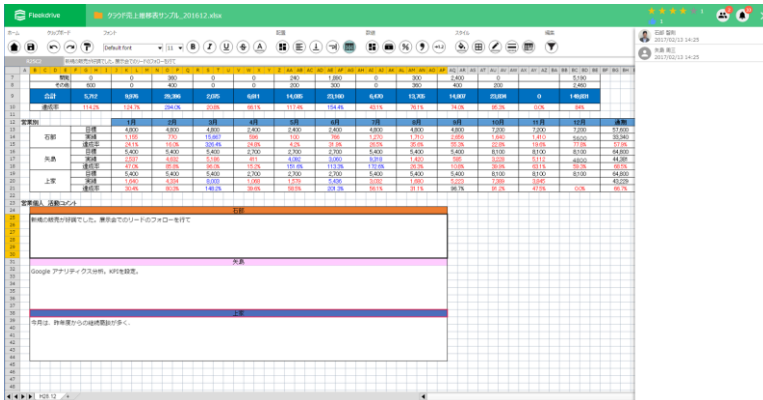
Fleekdrive

クラウド売上推移表サンプル_201612.xlsx

ホーム　クリップボード　フォント　配置　数値　スタイル　編集

Default font　11

石田 聡司
2017/02/13 14:25

矢島 英三
2017/02/13 14:25

K25C1

| | 1月 | 2月 | 3月 | 4月 | 5月 | 6月 | 7月 | 8月 | 9月 | 10月 | 11月 | 12月 | 通期 |
|---|---|---|---|---|---|---|---|---|---|---|---|---|---|
| 開拓 | 0 | 0 | 360 | 0 | 0 | 240 | 1,680 | 0 | 300 | 2,400 | 0 | | 5,130 |
| その他 | 600 | 0 | 400 | 0 | 0 | 200 | 300 | 0 | 300 | 400 | 200 | | 2,480 |
| 合計 | 5,757 | 9,976 | 29,386 | 2,015 | 6,011 | 14,085 | 23,160 | 6,670 | 13,705 | 14,887 | 23,604 | 0 | 149,601 |
| | 114.2% | 124.7% | 294.0% | 20.8% | 66.1% | 117.4% | 154.4% | 43.1% | 76.1% | 74.0% | 85.3% | 0.0% | 89% |

営業別

| | | 1月 | 2月 | 3月 | 4月 | 5月 | 6月 | 7月 | 8月 | 9月 | 10月 | 11月 | 12月 | 通期 |
|---|---|---|---|---|---|---|---|---|---|---|---|---|---|---|
| 石田 | 目標 | 4,800 | 4,800 | 4,800 | 2,400 | 2,400 | 2,400 | 4,800 | 4,800 | 4,800 | 7,200 | 7,200 | 7,200 | 57,600 |
| | 実績 | 1,155 | 770 | 15,667 | 596 | 100 | 766 | 1,270 | 1,710 | 2,656 | 1,640 | 1,410 | 5600 | 33,340 |
| | 達成率 | 24.1% | 16.0% | 326.4% | 24.8% | 4.2% | 31.9% | 26.5% | 35.6% | 55.3% | 22.8% | 19.6% | 77.8% | 57.9% |
| 矢島 | 目標 | 5,400 | 5,400 | 5,400 | 2,700 | 2,700 | 2,700 | 5,400 | 5,400 | 5,400 | 8,100 | 8,100 | 8,100 | 64,800 |
| | 実績 | 2,537 | 4,682 | 5,186 | 411 | 4,082 | 3,060 | 9,319 | 1,420 | 595 | 3,035 | 5,112 | 4800 | 44,381 |
| | 達成率 | 47.0% | 86.8% | 96.0% | 15.2% | 151.6% | 113.3% | 172.6% | 26.3% | 10.8% | 36.9% | 63.1% | 59.3% | 68.5% |
| 上家 | 目標 | 5,400 | 5,400 | 5,400 | 2,700 | 2,700 | 2,700 | 5,400 | 5,400 | 5,400 | 8,100 | 8,100 | 8,100 | 64,800 |
| | 実績 | 1,640 | 4,334 | 8,003 | 1,080 | 1,578 | 5,436 | 3,082 | 1,680 | 5,223 | 7,380 | 3,845 | | 43,229 |
| | 達成率 | 30.4% | 80.3% | 148.2% | 39.6% | 58.5% | 201.3% | 58.1% | 31.1% | 96.7% | 91.2% | 47.5% | 0.0% | 66.7% |

営業個人 活動コメント

石田

新規の獲得が好調でした。展示会でのリードのフォローを行って

矢島

Google アナリティクス分析。KPIを設定。

上家

今月は、昨年度からの継続商談が多く。

H28.12